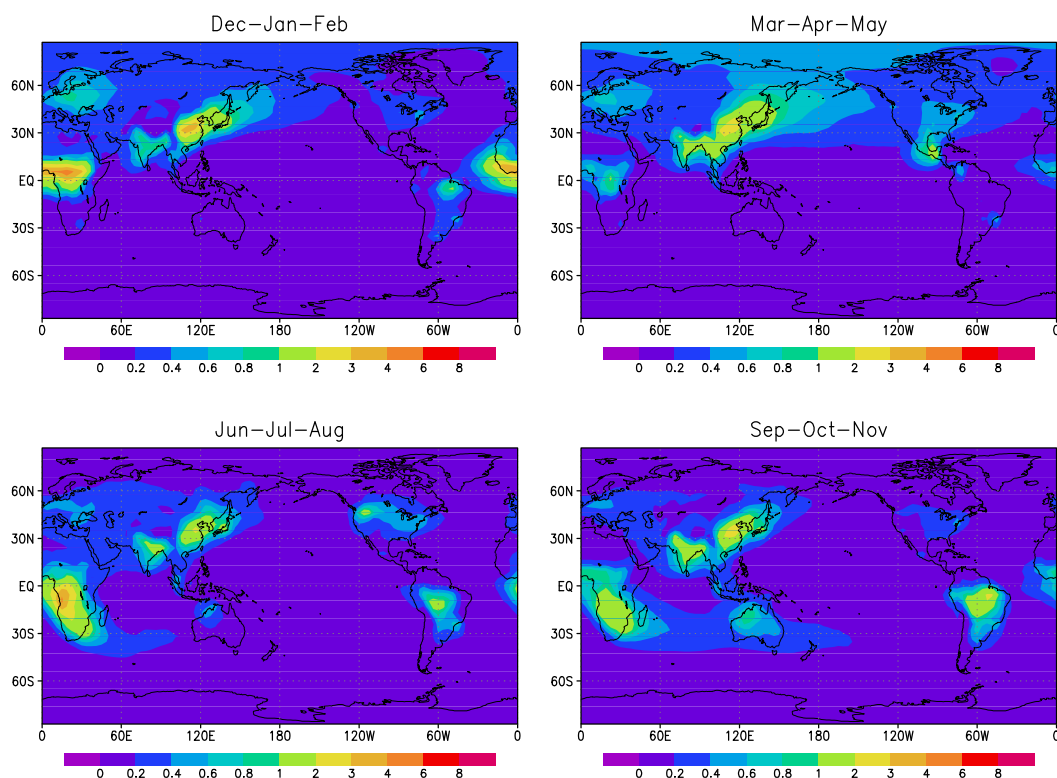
Dec–Jan–Feb

60N
30N
EQ
30S
60S

0 60E 120E 180 120W 60W 0

0 0.2 0.4 0.6 0.8 1 2 3 4 6 8

Mar–Apr–May

60N
30N
EQ
30S
60S

0 60E 120E 180 120W 60W 0

0 0.2 0.4 0.6 0.8 1 2 3 4 6 8

Jun–Jul–Aug

60N
30N
EQ
30S
60S

0 60E 120E 180 120W 60W 0

0 0.2 0.4 0.6 0.8 1 2 3 4 6 8

Sep–Oct–Nov

60N
30N
EQ
30S
60S

0 60E 120E 180 120W 60W 0

0 0.2 0.4 0.6 0.8 1 2 3 4 6 8